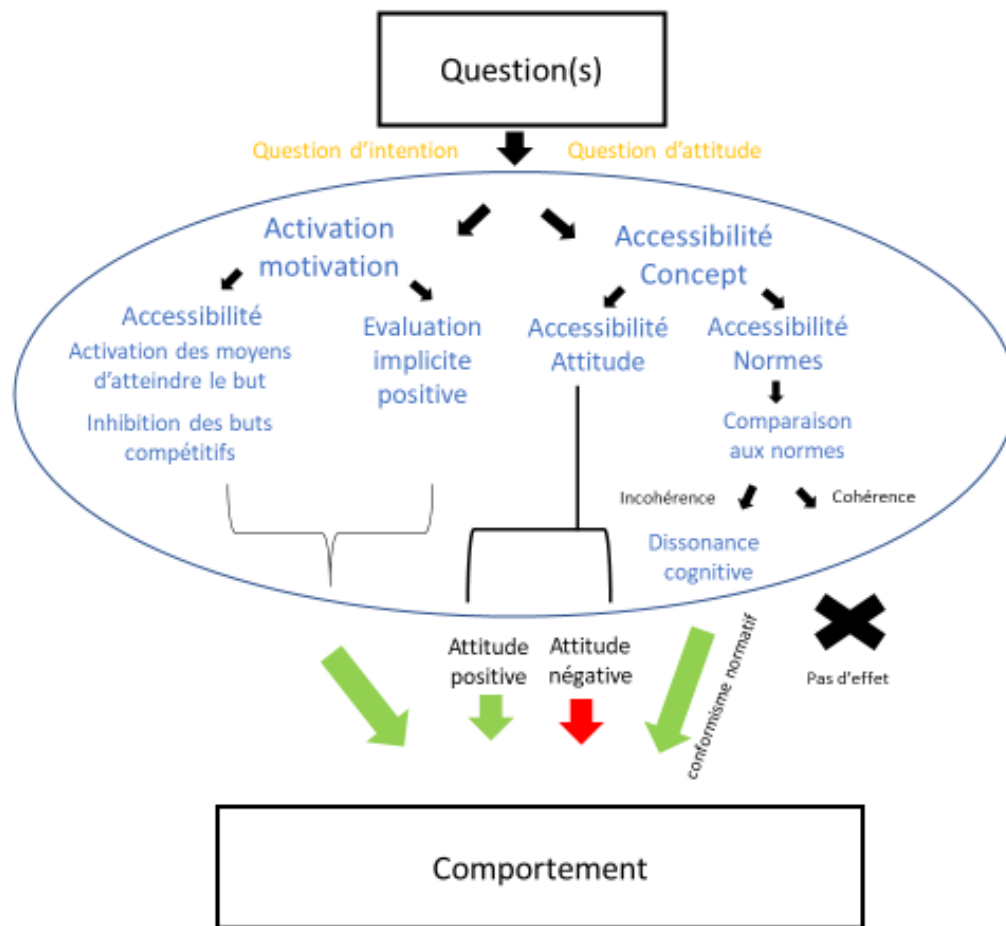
Question(s)

Question d'intention

Question d'attitude

Activation motivation

Accessibilité Concept

Accessibilité

Activation des moyens d'atteindre le but

Inhibition des buts compétitifs

Evaluation implicite positive

Accessibilité Attitude

Accessibilité Normes

Comparaison aux normes

Incohérence

Cohérence

Dissonance cognitive

Attitude positive

Attitude négative

conformisme normatif

Pas d'effet

Comportement